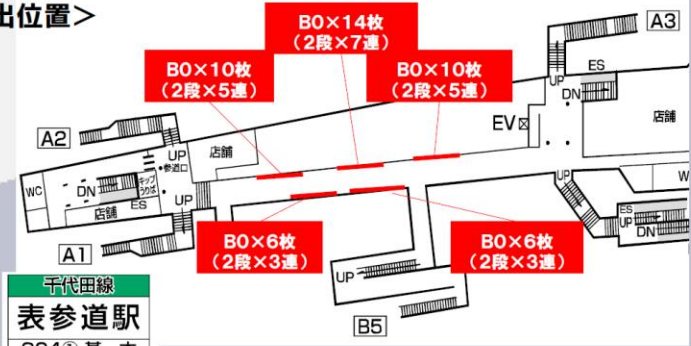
出位置＞

B0×14枚
（2段×7連）

B0×10枚
（2段×5連）

B0×10枚
（2段×5連）

A3

A2

UP
ES
DN

店舗

EV

UP
参道口

店舗

WC

DN

キップうりば

店舗

ES

UP

UP

A1

B0×6枚
（2段×3連）

B0×6枚
（2段×3連）

UP

ES
UP
DN

UP

B5

千代田線
表参道駅
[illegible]